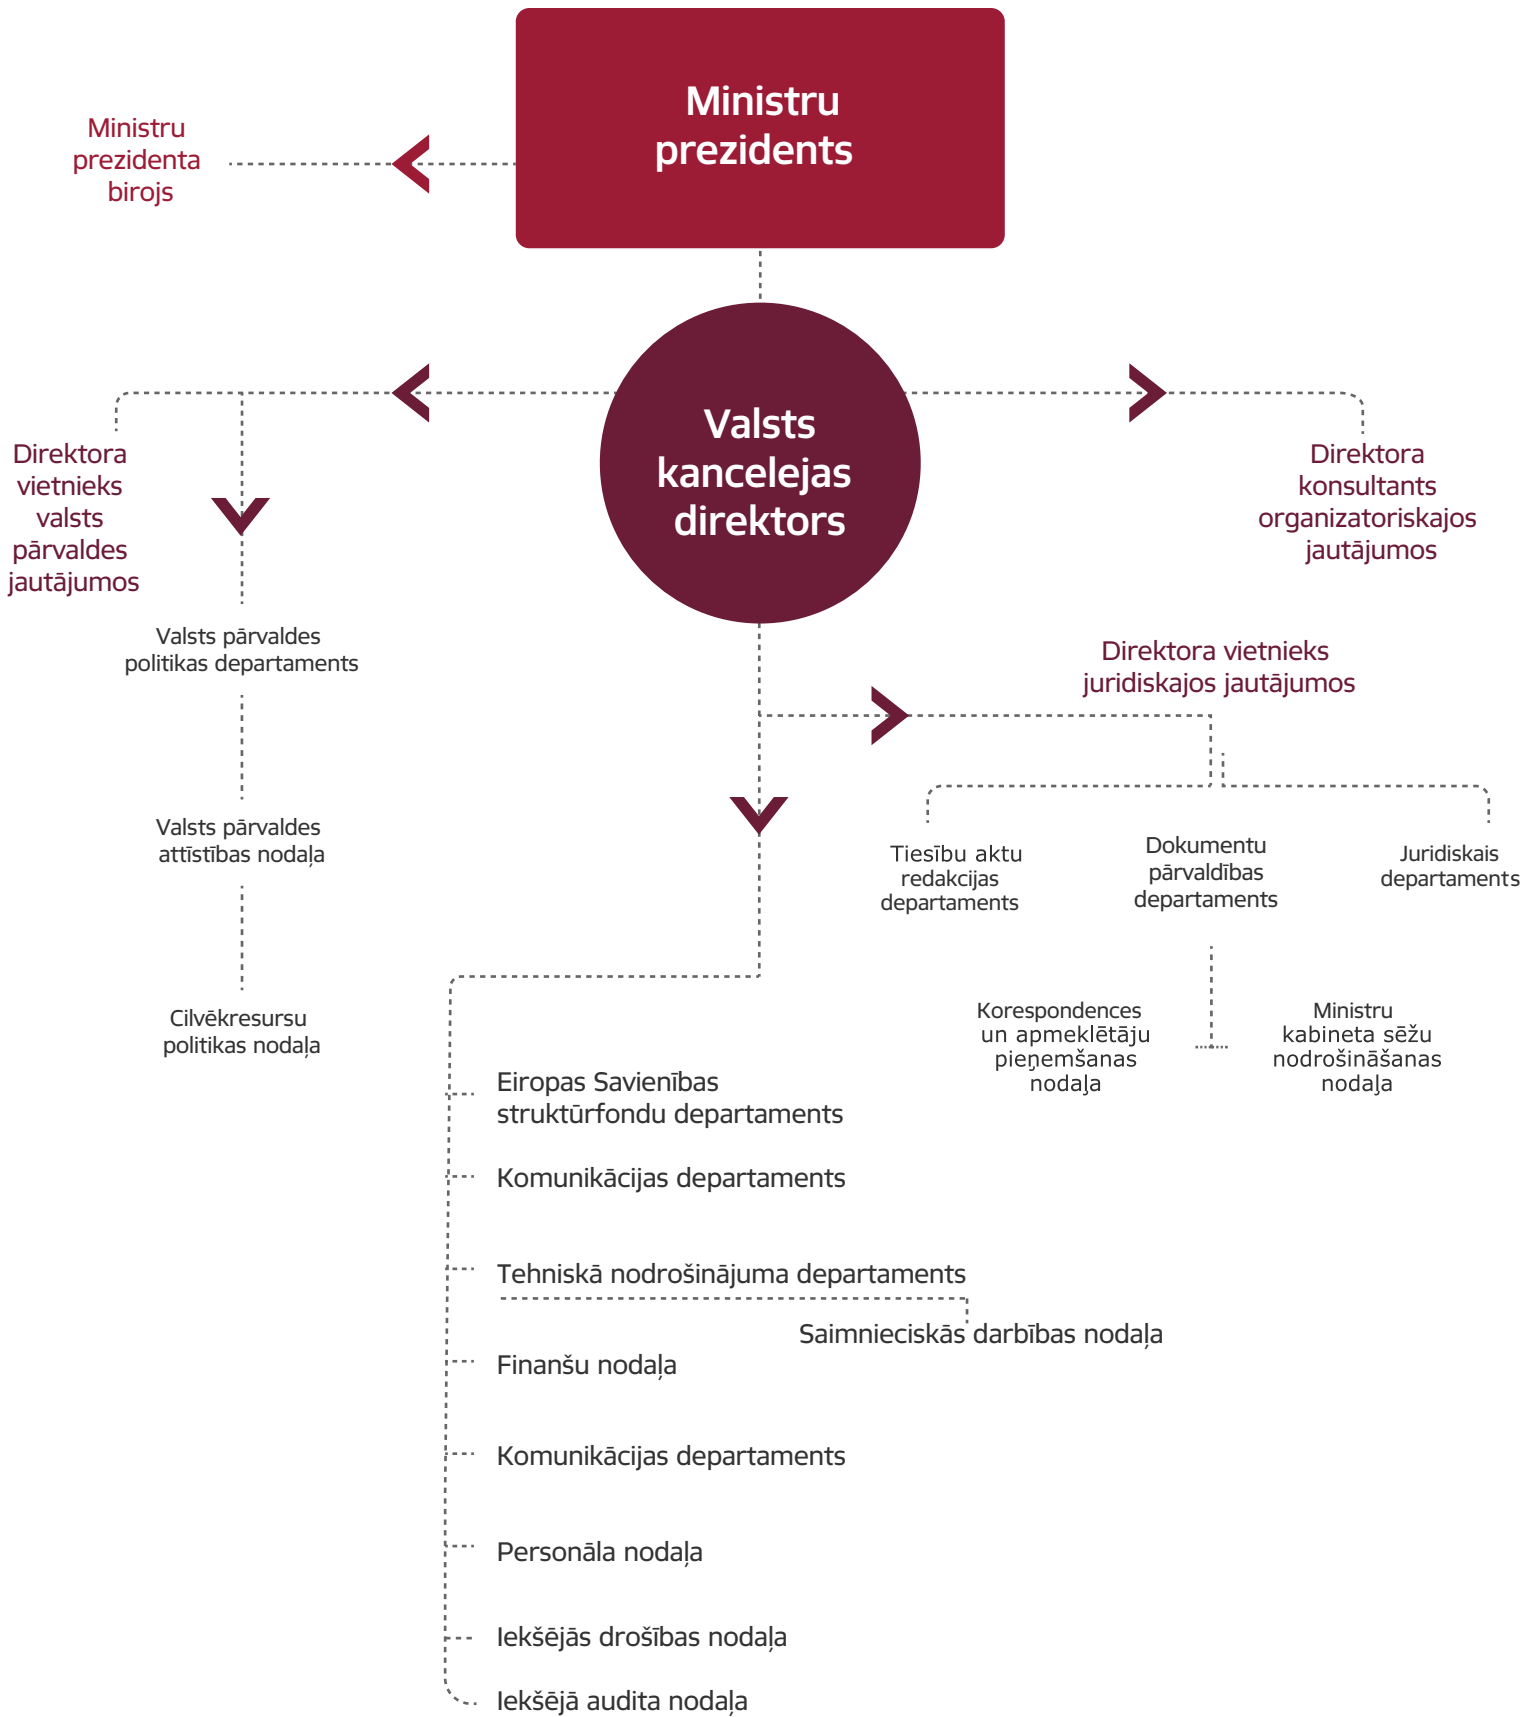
Ministru prezidents

Ministru prezidenta birojs

Valsts kancelejas direktors

Direktora vietnieks valsts pārvaldes jautājumos

Direktora konsultants organizatoriskajos jautājumos

Valsts pārvaldes politikas departaments

Valsts pārvaldes attīstības nodaļa

Cilvēkresursu politikas nodaļa

Direktora vietnieks juridiskajos jautājumos

Tiesību aktu redakcijas departaments

Dokumentu pārvaldības departaments

Juridiskais departaments

Korespondences un apmeklētāju pieņemšanas nodaļa

Ministru kabineta sēžu nodrošināšanas nodaļa

Eiropas Savienības struktūrfondu departaments

Komunikācijas departaments

Tehniskā nodrošinājuma departaments

Saimnieciskās darbības nodaļa

Finanšu nodaļa

Komunikācijas departaments

Personāla nodaļa

Iekšējās drošības nodaļa

Iekšējā audita nodaļa